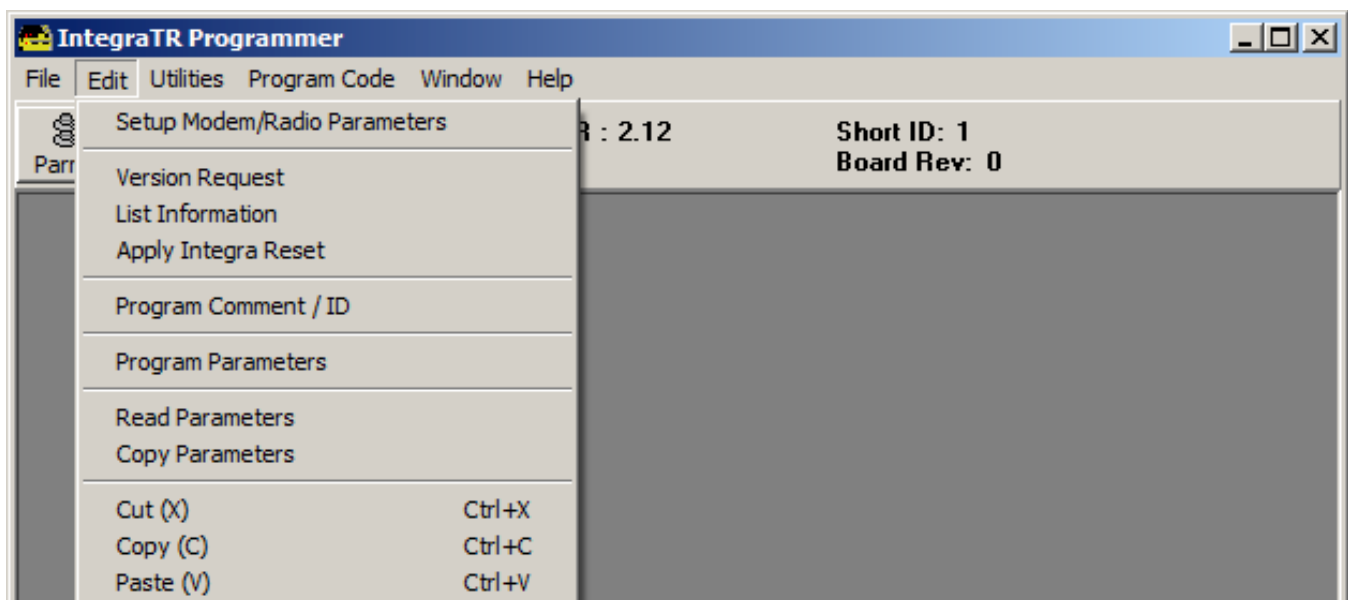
IntegraTR Programmer

File Edit Utilities Program Code Window Help

Parr

R : 2.12

Short ID: 1
Board Rev: 0

Setup Modem/Radio Parameters

Version Request
List Information
Apply Integra Reset

Program Comment / ID

Program Parameters

Read Parameters
Copy Parameters

Cut (X) Ctrl+X
Copy (C) Ctrl+C
Paste (V) Ctrl+V